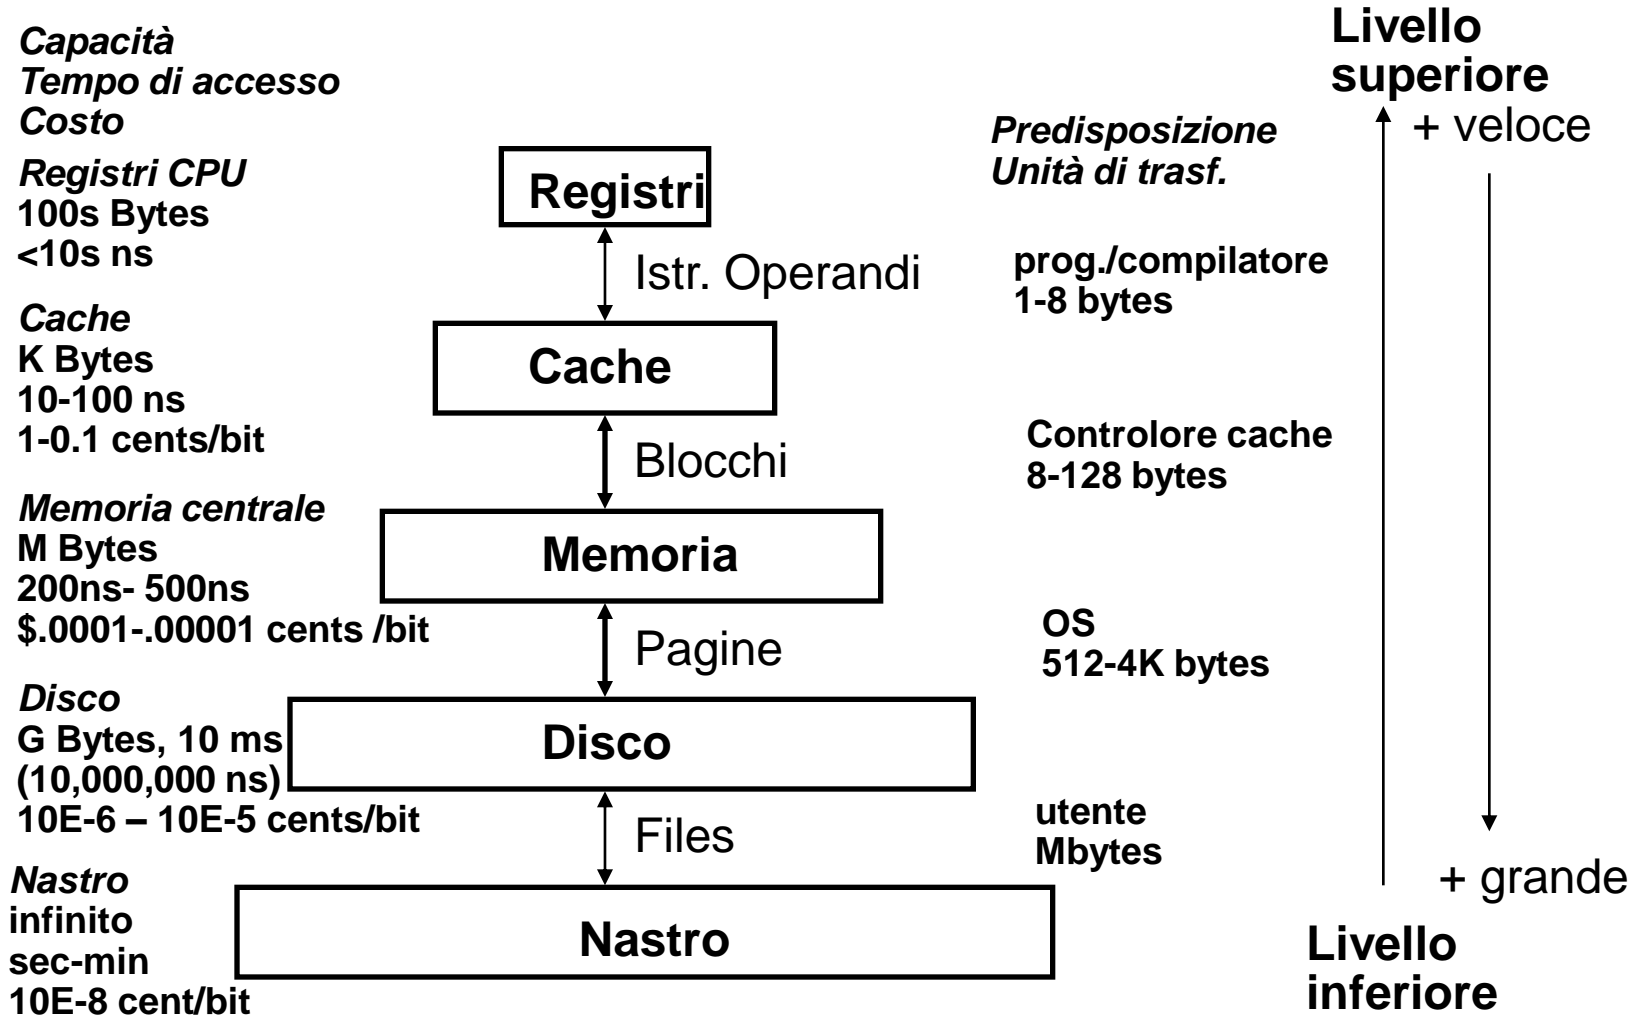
Capacità
Tempo di accesso
Costo

Registri CPU
100s Bytes
<10s ns

Cache
K Bytes
10-100 ns
1-0.1 cents/bit

Memoria centrale
M Bytes
200ns- 500ns
\$.0001-.00001 cents /bit

Disco
G Bytes, 10 ms
(10,000,000 ns)
10E-6 – 10E-5 cents/bit

Nastro
infinito
sec-min
10E-8 cent/bit

Registri

Istr. Operandi

Cache

Blocchi

Memoria

Pagine

Disco

Files

Nastro

Predisposizione
Unità di trasf.

prog./compilatore
1-8 bytes

Controlore cache
8-128 bytes

OS
512-4K bytes

utente
Mbytes

Livello
superiore

+ veloce

+ grande

Livello
inferiore